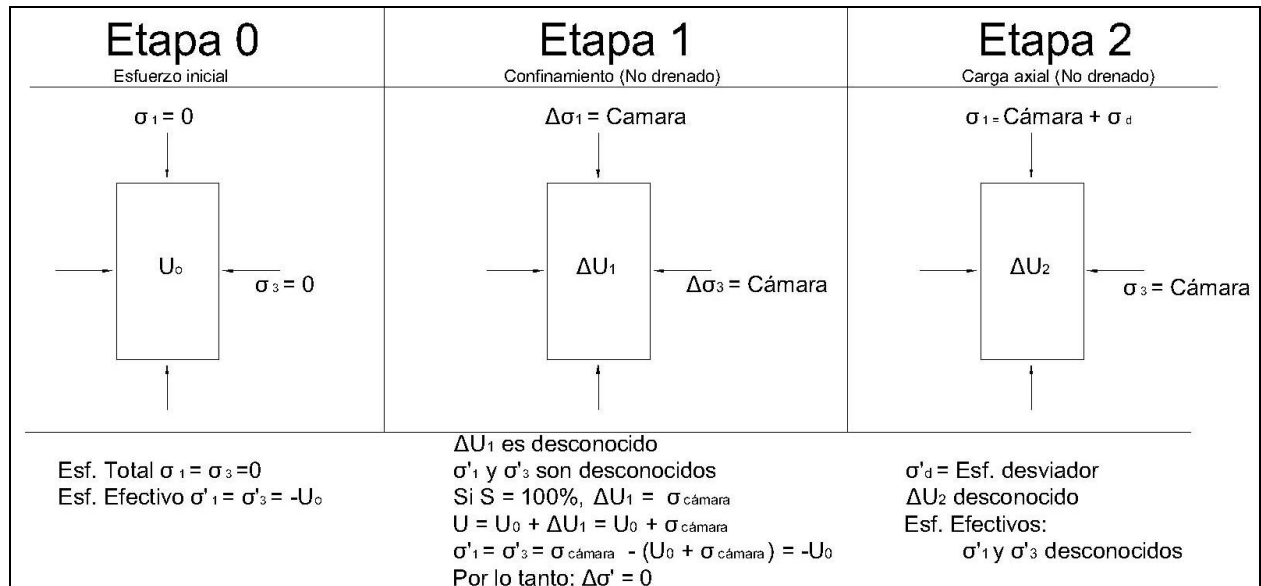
Etapa 0
Esfuerzo inicial

$\sigma_1 = 0$

$U_o$

$\sigma_3 = 0$

Etapa 1
Confinamiento (No drenado)

$\Delta\sigma_1$ = Camara

$\Delta U_1$

$\Delta\sigma_3$ = Cámara

Etapa 2
Carga axial (No drenado)

$\sigma_1$ = Cámara + $\sigma_d$

$\Delta U_2$

$\sigma_3$ = Cámara

Esf. Total $\sigma_1 = \sigma_3 = 0$
Esf. Efectivo $\sigma'_1 = \sigma'_3 = -U_o$

$\Delta U_1$ es desconocido
$\sigma'_1$ y $\sigma'_3$ son desconocidos
Si S = 100%, $\Delta U_1 = \sigma_{cámara}$
$U = U_0 + \Delta U_1 = U_0 + \sigma_{cámara}$
$\sigma'_1 = \sigma'_3 = \sigma_{cámara} - (U_0 + \sigma_{cámara}) = -U_0$
Por lo tanto: $\Delta\sigma' = 0$

$\sigma'_d$ = Esf. desviador
$\Delta U_2$ desconocido
Esf. Efectivos:
$\sigma'_1$ y $\sigma'_3$ desconocidos